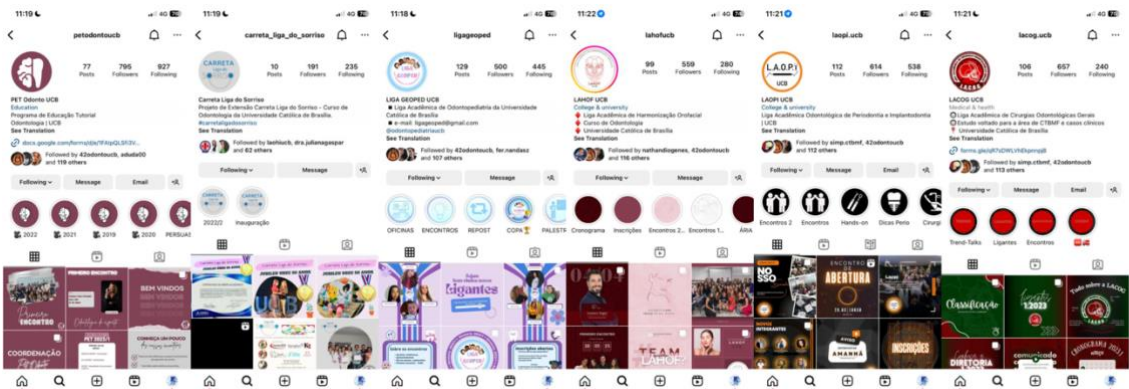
11:19 4G

petodontoucb

77 Posts 795 Followers 927 Following

PET Odonto UCB
Education
Programa de Educação Tutorial
Odontologia | UCB
See Translation
docs.google.com/forms/d/e/1FAIpQLSf3V...
Followed by 42odontoucb, aduda00 and 119 others

Following Message Email

2022 2021 2019 2020 PERSUAS

Primeiro encontro
PRIMEIRO ENCONTRO
BEM VINDOS
COORDENAÇÃO
PET 2021/1
CONHEÇA UM POUCO

11:19 4G

carreta_liga_do_sorriso

10 Posts 191 Followers 235 Following

Carreta Liga do Sorriso
Projeto de Extensão Carreta Liga do Sorriso - Curso de Odontologia da Universidade Católica de Brasília.
#carretaligadosorriso
See Translation
Followed by laohucb, dra.julianagaspar and 62 others

Following Message

2022/2 Inauguração

11:18 4G

ligageoped

129 Posts 500 Followers 445 Following

LIGA GEOPED UCB
Liga Acadêmica de Odontopediatria da Universidade Católica de Brasília
e-mail: ligageoped@gmail.com
@odontopediatriaucb
See Translation
Followed by 42odontoucb, fer.nandacz and 107 others

Following Message

OFICINAS ENCONTROS REPOST COPA PALESTR

ligantes

11:22

lahofucb

99 Posts 559 Followers 280 Following

LAHOF UCB
College & university
Liga Acadêmica de Harmonização Orofacial
Curso de Odontologia
Universidade Católica de Brasília
See Translation
Followed by nathandiogenes, 42odontoucb and 116 others

Following Message

Cronograma Inscrições Encontros 2... Encontros 1... ÁRIA

TEAM LAHOF

11:21

laopi.ucb

112 Posts 614 Followers 538 Following

LAOPI UCB
College & university
Liga Acadêmica Odontológica de Periodontia e Implantodontia
UCB
See Translation
Followed by simp.ctbmf, 42odontoucb and 112 others

Following Message Email

Encontros 2 Encontros Hands-on Dicas Perio Cirurgi

NOSSO
ENCONTRO ABERTURA
INSCRIÇÕES
AMANHÃ

11:21 4G

lacog.ucb

106 Posts 657 Followers 240 Following

LACOG UCB
Medical & health
Liga Acadêmica de Cirurgias Odontológicas Gerais
Estudo voltado para a área de CTBMF e casos clínicos
Universidade Católica de Brasília
See Translation
forms.gle/qKTsDWLVhEkprnpjB
Followed by simp.ctbmf, 42odontoucb and 113 others

Following Message Email

Trend-Talks Ligantes Encontros

Classificação
Tudo sobre a LACOG
CRONOGRAMA 2023
DIRETORIA
comunicado